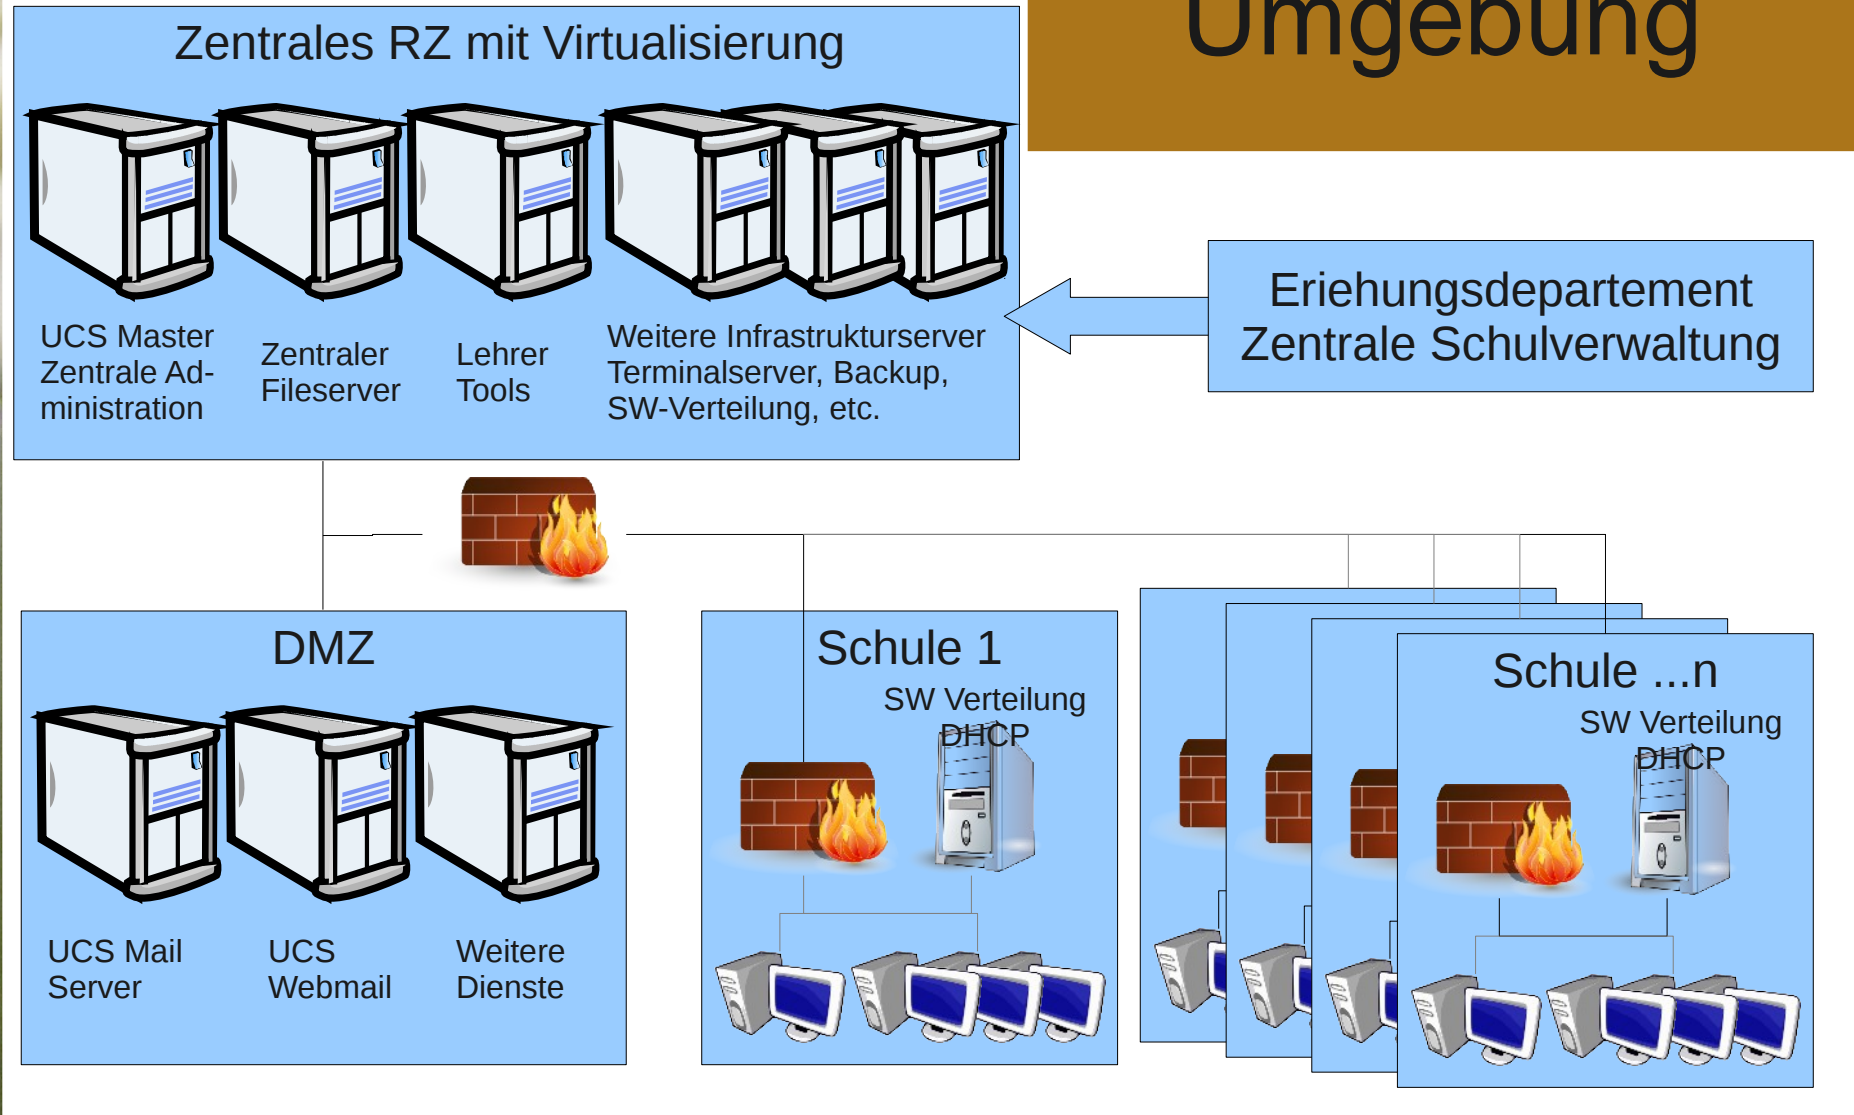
Umgebung

Zentrales RZ mit Virtualisierung

UCS Master Zentrale Administration

Zentraler Fileserver

Lehrer Tools

Weitere Infrastrukturserver Terminalserver, Backup, SW-Verteilung, etc.

Eriehungsdepartement Zentrale Schulverwaltung

DMZ

UCS Mail Server

UCS Webmail

Weitere Dienste

Schule 1

SW Verteilung DHCP

Schule ...n

SW Verteilung DHCP